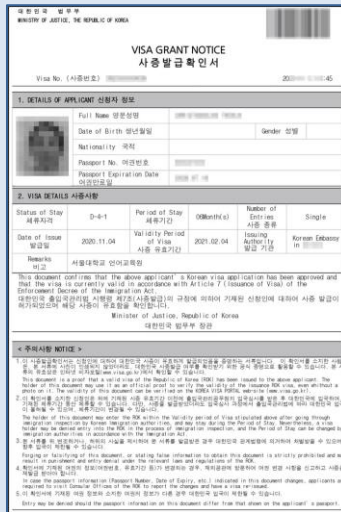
대한민국 법무부
MINISTRY OF JUSTICE, THE REPUBLIC OF KOREA

VISA GRANT NOTICE
사증발급확인서

Visa No. (사증번호) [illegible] 20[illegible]45

1. DETAILS OF APPLICANT 신청자 정보

| | | | |
|---|---|---|---|
| Full Name 영문성명 | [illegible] | | |
| Date of Birth 생년월일 | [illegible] | Gender 성별 | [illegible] |
| Nationality 국적 | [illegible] | | |
| Passport No. 여권번호 | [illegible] | | |
| Passport Expiration Date 여권만료일 | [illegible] | | |

2. VISA DETAILS 사증사항

| | | | | | |
|---|---|---|---|---|---|
| Status of Stay 체류자격 | D-4-1 | Period of Stay 체류기간 | 06Month(s) | Number of Entries 사증 종류 | Single |
| Date of Issue 발급일 | 2020.11.04 | Validity Period of Visa 사증 유효기간 | 2021.02.04 | Issuing Authority 발급 기관 | Korean Embassy in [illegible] |
| Remarks 비고 | 서울대학교 언어교육원 | | | | |

This document confirms that the above applicant's Korean visa application has been approved and that the visa is currently valid in accordance with Article 7 (Issuance of Visa) of the Enforcement Decree of the Immigration Act.
대한민국 출입국관리법 시행령 제7조(사증발급)의 규정에 의하여 기재된 신청인에 대하여 사증 발급이 허가되었으며 해당 사증이 유효함을 확인합니다.

Minister of Justice, Republic of Korea
대한민국 법무부 장관

< 주의사항 NOTICE >

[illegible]